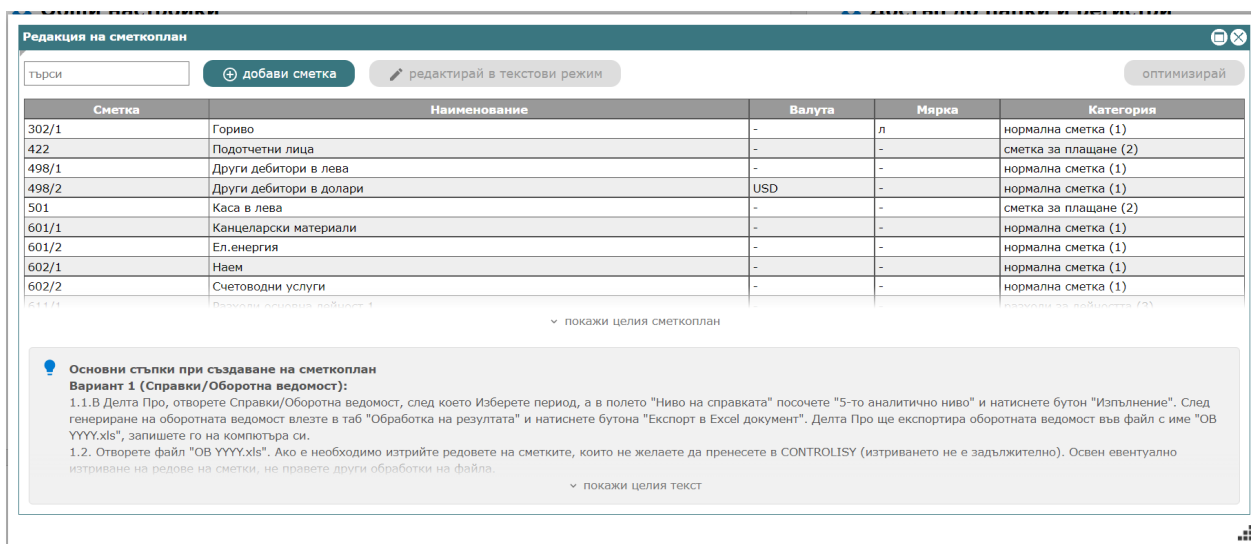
Редакция на сметкоплан

търси

добави сметка

редактирай в текстови режим

оптимизирай

| Сметка | Наименование | Валута | Мярка | Категория |
|---|---|---|---|---|
| 302/1 | Гориво | - | л | нормална сметка (1) |
| 422 | Подотчетни лица | - | - | сметка за плащане (2) |
| 498/1 | Други дебитори в лева | - | - | нормална сметка (1) |
| 498/2 | Други дебитори в долари | USD | - | нормална сметка (1) |
| 501 | Каса в лева | - | - | сметка за плащане (2) |
| 601/1 | Канцеларски материали | - | - | нормална сметка (1) |
| 601/2 | Ел.енергия | - | - | нормална сметка (1) |
| 602/1 | Наем | - | - | нормална сметка (1) |
| 602/2 | Счетоводни услуги | - | - | нормална сметка (1) |
| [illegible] | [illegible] | | | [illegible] |

покажи целия сметкоплан

Основни стъпки при създаване на сметкоплан
Вариант 1 (Справки/Оборотна ведомост):
1.1.В Делта Про, отворете Справки/Оборотна ведомост, след което Изберете период, а в полето "Ниво на справката" посочете "5-то аналитично ниво" и натиснете бутон "Изпълнение". След генериране на оборотната ведомост влезте в таб "Обработка на резултата" и натиснете бутона "Експорт в Excel документ". Делта Про ще експортира оборотната ведомост във файл с име "ОВ YYYY.xls", запишете го на компютъра си.
1.2. Отворете файл "ОВ YYYY.xls". Ако е необходимо изтрийте редовете на сметките, които не желаете да пренесете в CONTROLISY (изтриването не е задължително). Освен евентуално изтриване на редове на сметки, не правете други обработки на файла.

покажи целия текст